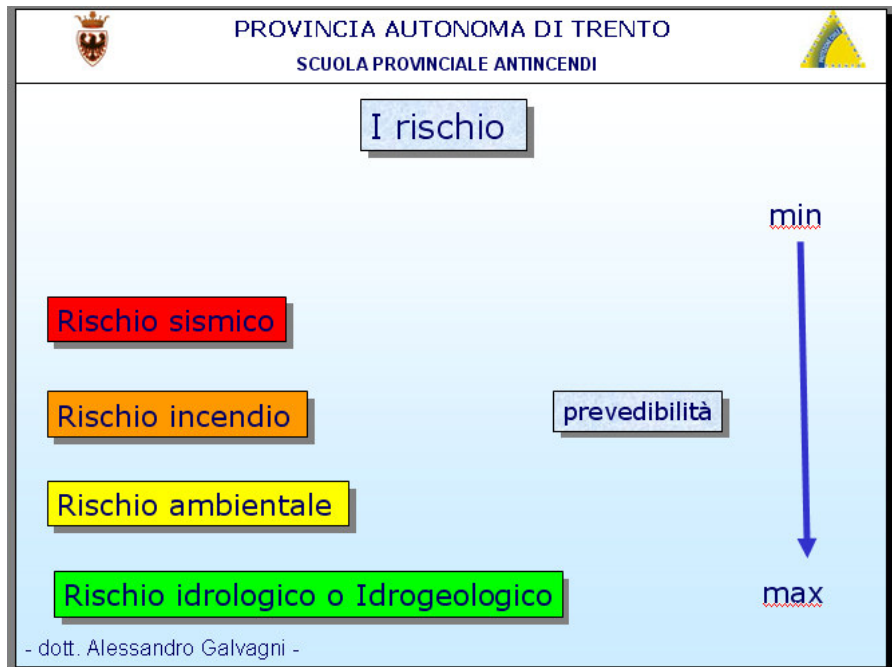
PROVINCIA AUTONOMA DI TRENTO
SCUOLA PROVINCIALE ANTINCENDI

I rischio

min

Rischio sismico

Rischio incendio

prevedibilità

Rischio ambientale

Rischio idrologico o Idrogeologico

max

- dott. Alessandro Galvagni -